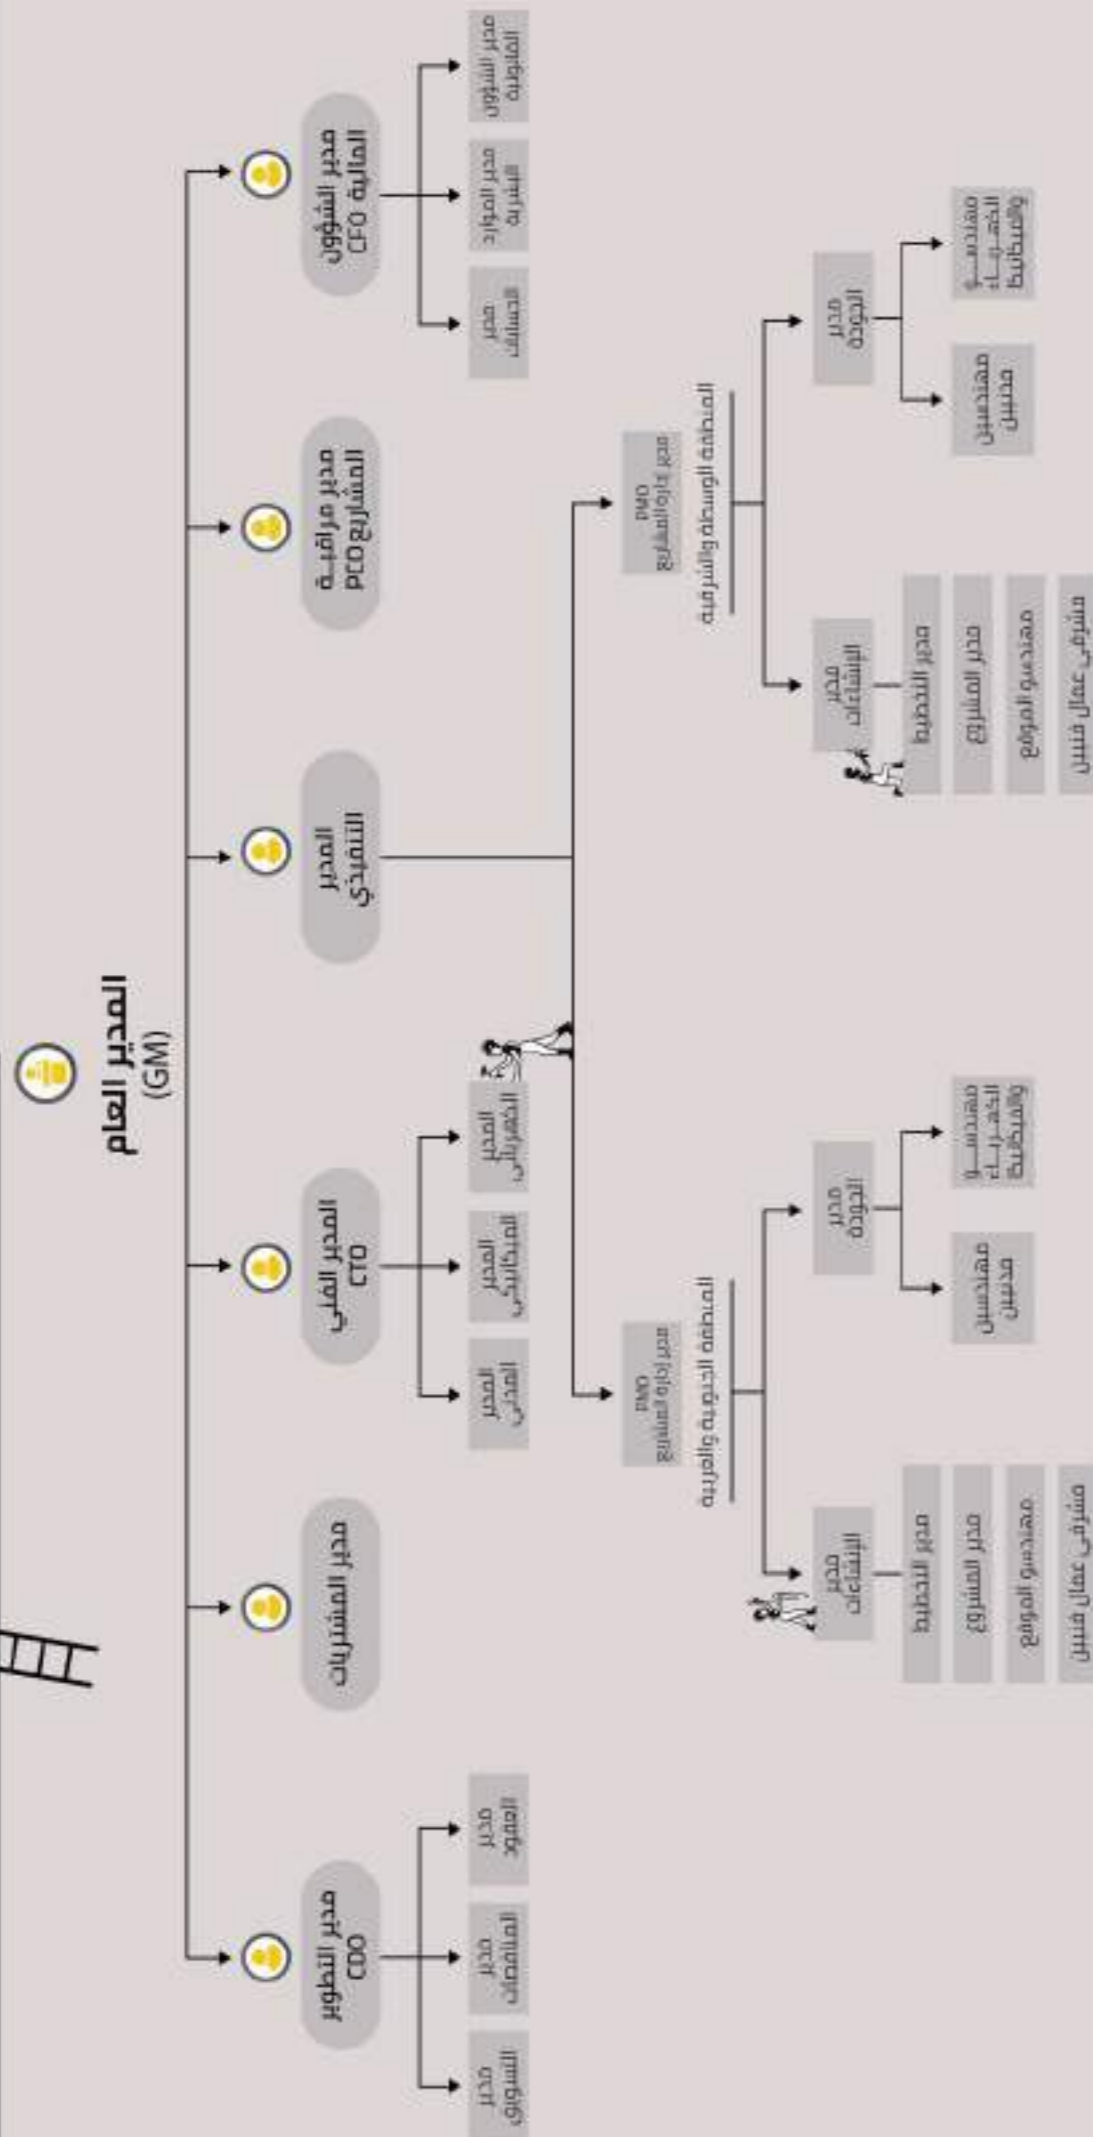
المدير العام
(GM)

مدير التطوير
COO

مدير الموارد البشرية

المدير الفني
CTO

المدير التنفيذي

مدير مراقبة الجودة
DCQ

مدير الشؤون المالية
CFO

مدير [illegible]

مدير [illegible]

مدير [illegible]

المدير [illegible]

المدير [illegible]

المدير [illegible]

مدير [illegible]

مدير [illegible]

مدير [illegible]

مدير عام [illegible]
OMD

مدير عام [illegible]
OMD

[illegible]

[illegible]

مدير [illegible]

مدير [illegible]

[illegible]

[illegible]

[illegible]

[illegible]

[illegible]

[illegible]

مدير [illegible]

مدير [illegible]

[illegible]

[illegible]

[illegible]

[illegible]

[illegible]

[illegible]